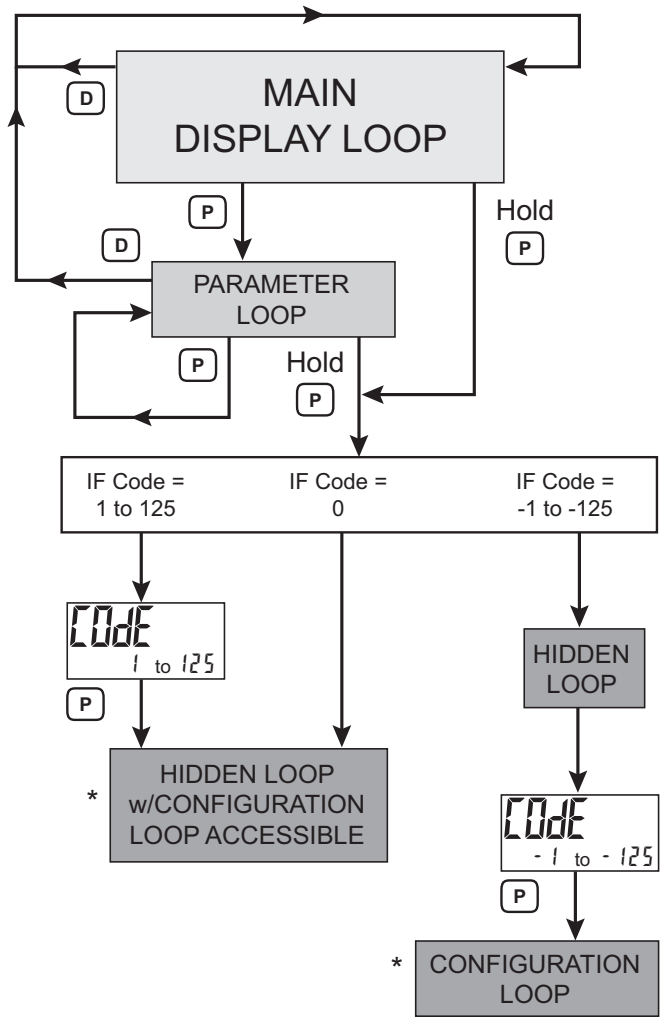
D

MAIN DISPLAY LOOP

P

Hold
P

D

PARAMETER LOOP

P

Hold
P

IF Code = 1 to 125

IF Code = 0

IF Code = -1 to -125

CODE
1 to 125

P

HIDDEN LOOP

* HIDDEN LOOP w/CONFIGURATION LOOP ACCESSIBLE

CODE
-1 to -125

P

* CONFIGURATION LOOP